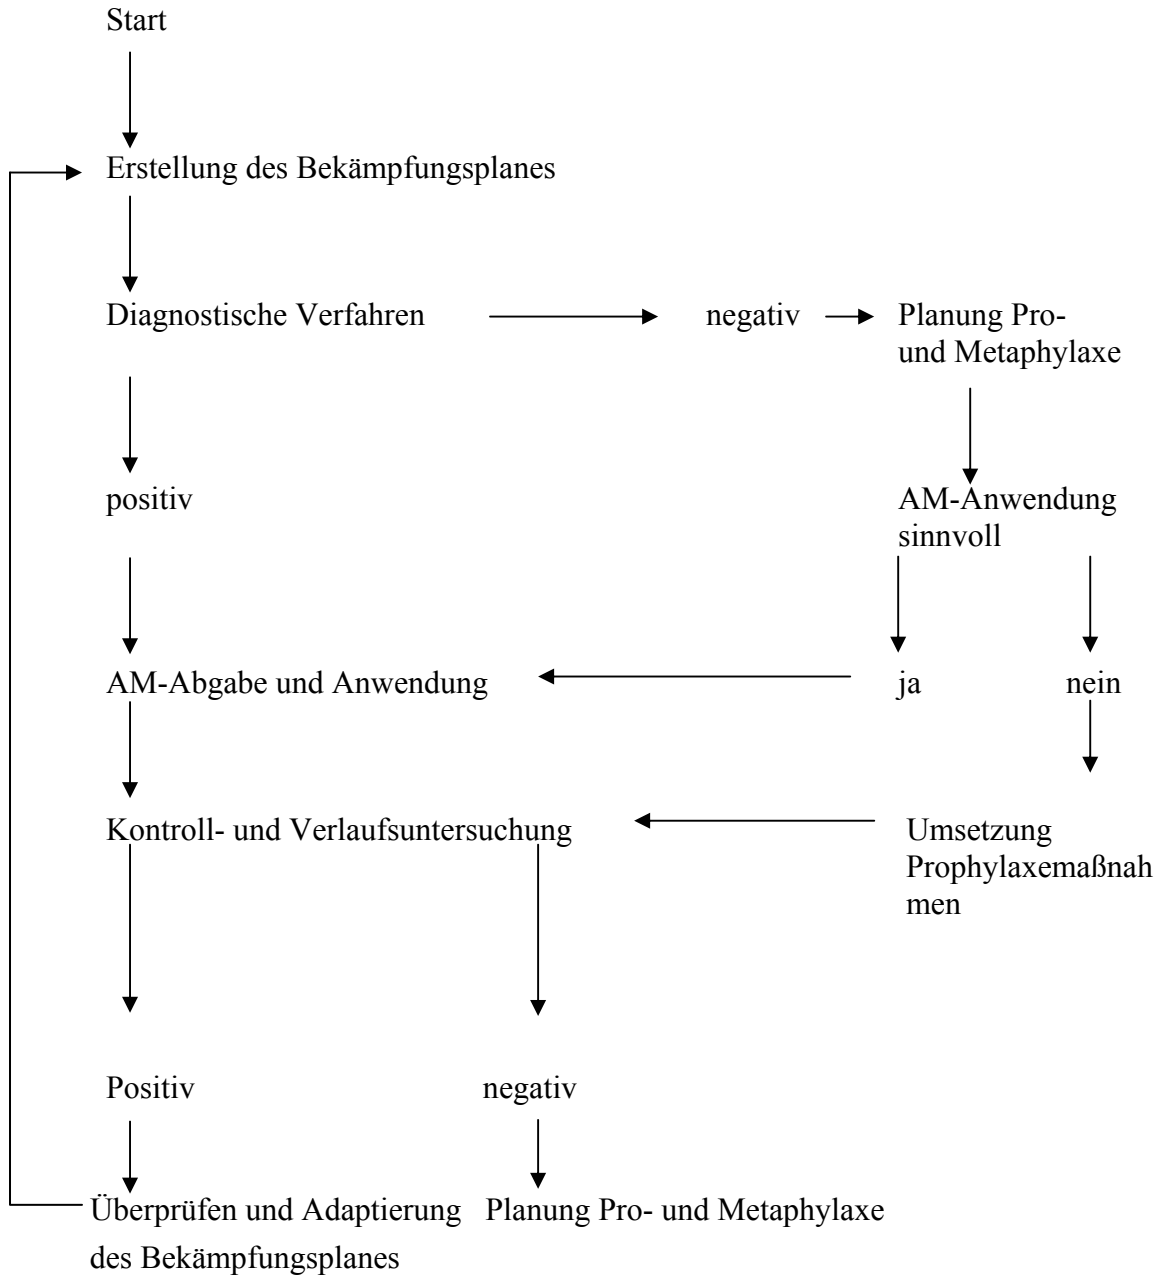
Start

Erstellung des Bekämpfungsplanes

Diagnostische Verfahren

negativ

Planung Pro- und Metaphylaxe

positiv

AM-Anwendung sinnvoll

AM-Abgabe und Anwendung

ja

nein

Kontroll- und Verlaufsuntersuchung

Umsetzung Prophylaxemaßnahmen

Positiv

negativ

Überprüfen und Adaptierung des Bekämpfungsplanes

Planung Pro- und Metaphylaxe